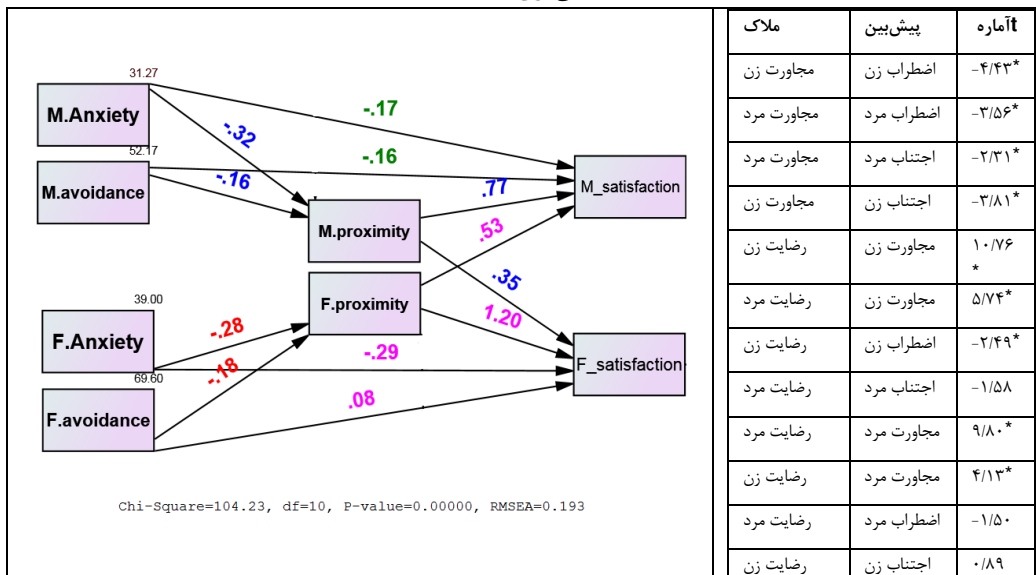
31.27

M.Anxiety

52.17

M.avoidance

-.17

-.32

-.16

-.16

.77

M_satisfaction

M.proximity

.53

.35

39.00

F.Anxiety

69.60

F.avoidance

-.28

-.18

F.proximity

1.20

-.29

.08

F_satisfaction

Chi-Square=104.23, df=10, P-value=0.00000, RMSEA=0.193

| ملاک | پیش‌بین | tآماره |
|---|---|---|
| مجاورت زن | اضطراب زن | $-۴/۴۳^*$ |
| مجاورت مرد | اضطراب مرد | $-۳/۵۶^*$ |
| مجاورت مرد | اجتناب مرد | $-۲/۳۱^*$ |
| مجاورت زن | اجتناب زن | $-۳/۸۱^*$ |
| رضایت زن | مجاورت زن | ۱۰/۷۶ * |
| رضایت مرد | مجاورت زن | $۵/۷۴^*$ |
| رضایت زن | اضطراب زن | $-۲/۴۹^*$ |
| رضایت مرد | اجتناب مرد | -۱/۵۸ |
| رضایت مرد | مجاورت مرد | $۹/۸۰^*$ |
| رضایت زن | مجاورت مرد | $۴/۱۳^*$ |
| رضایت مرد | اضطراب مرد | -۱/۵۰ |
| رضایت زن | اجتناب زن | ۰/۸۹ |